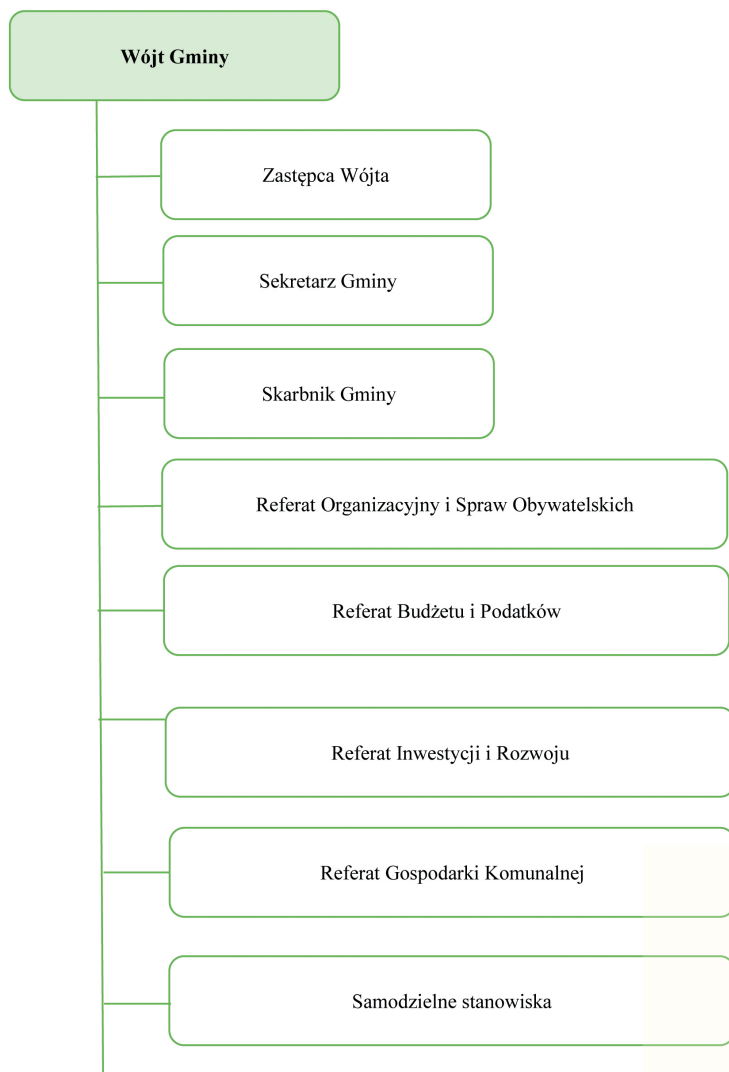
Wójt Gminy

Zastępca Wójta

Sekretarz Gminy

Skarbnik Gminy

Referat Organizacyjny i Spraw Obywatelskich

Referat Budżetu i Podatków

Referat Inwestycji i Rozwoju

Referat Gospodarki Komunalnej

Samodzielne stanowiska